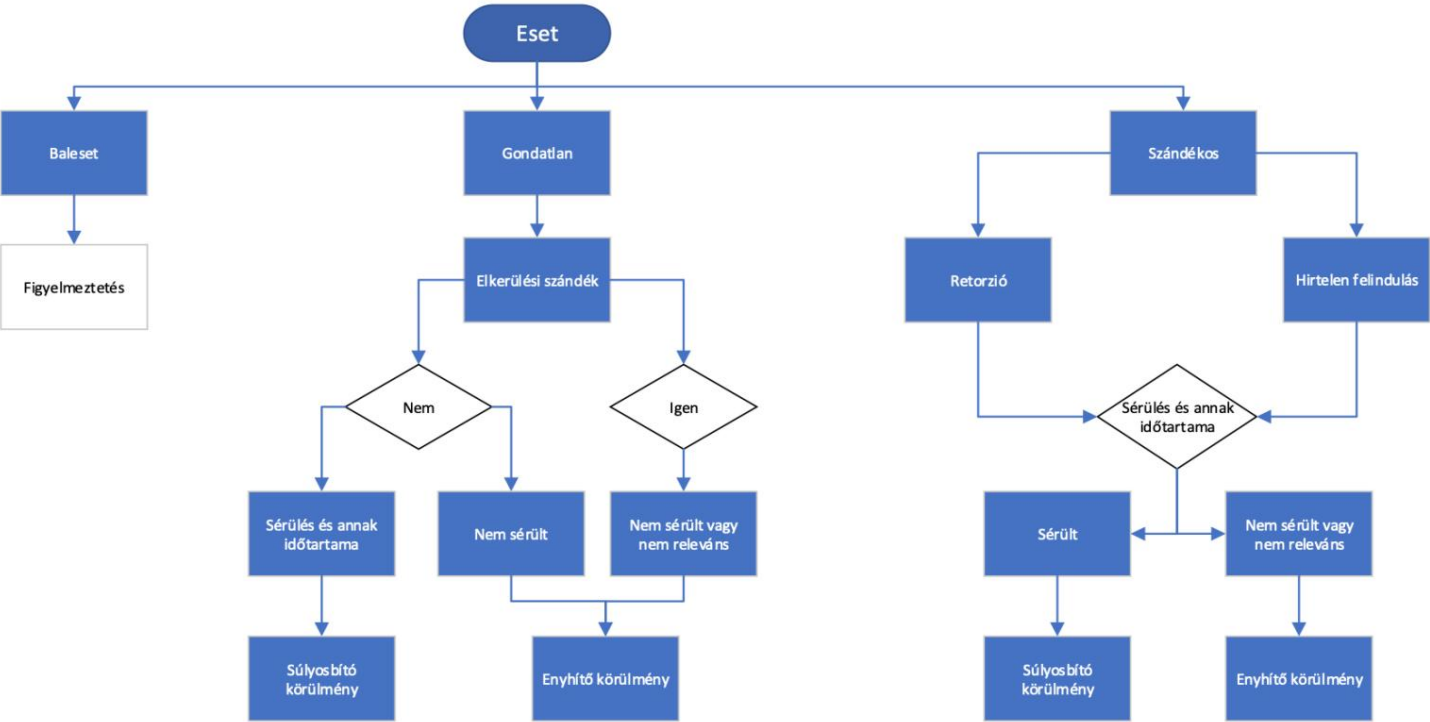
Eset

Baleset

Figyelmeztetés

Gondatlan

Elkerülési szándék

Nem

Igen

Sérülés és annak időtartama

Nem sérült

Nem sérült vagy nem releváns

Súlyosbító körülmény

Enyhítő körülmény

Szándékos

Retorzió

Hirtelen felindulás

Sérülés és annak időtartama

Sérült

Nem sérült vagy nem releváns

Súlyosbító körülmény

Enyhítő körülmény